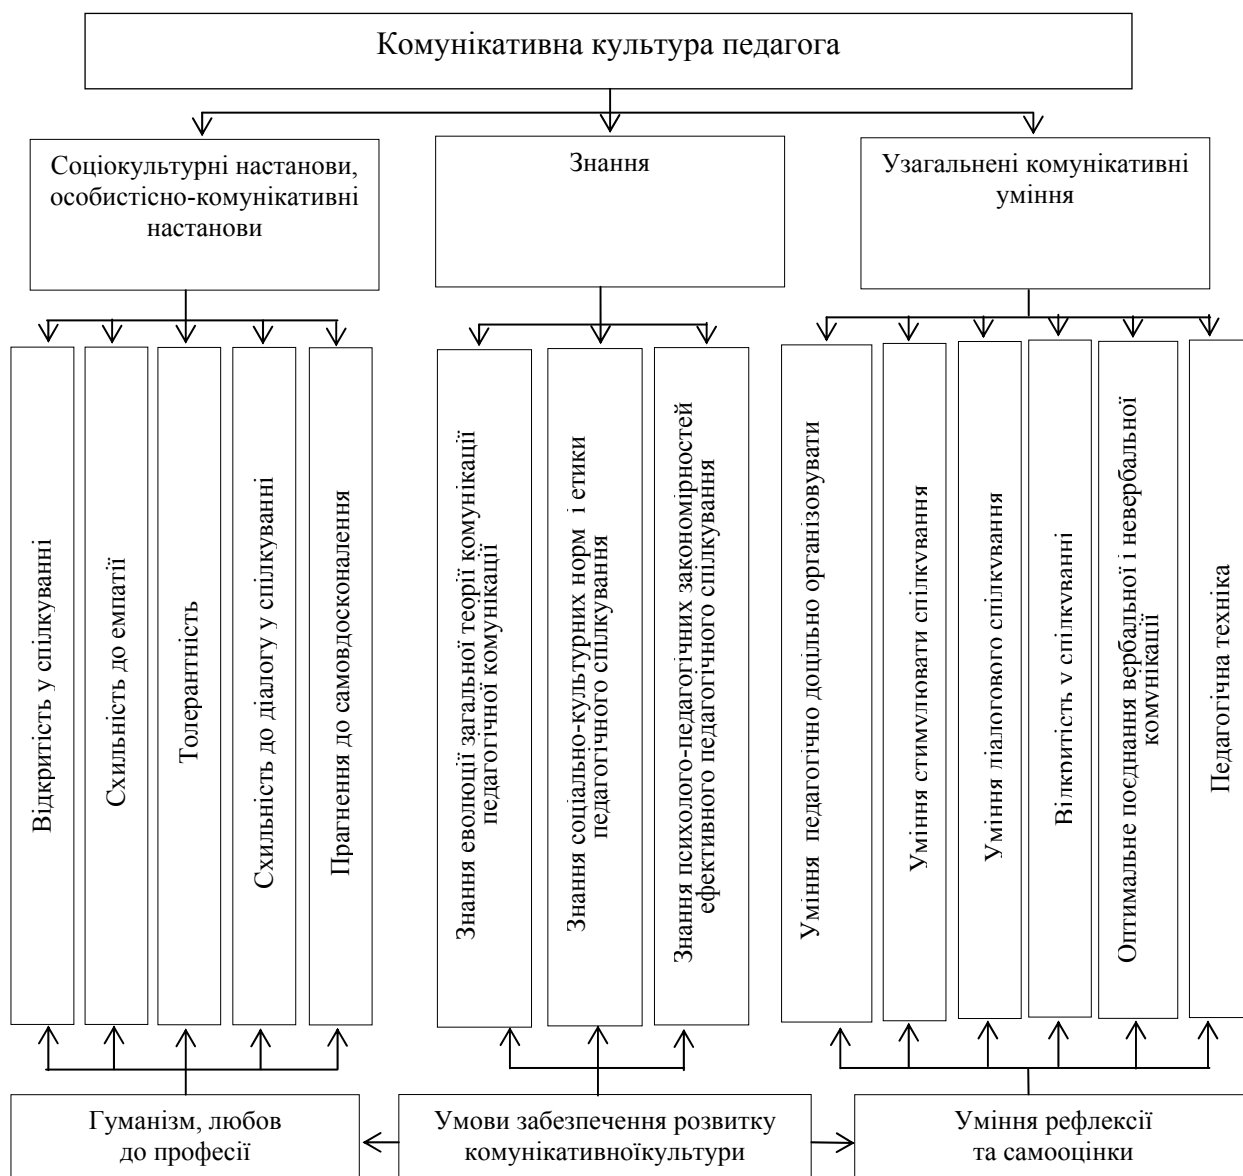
Комунікативна культура педагога

Соціокультурні настанови, особистісно-комунікативні настанови

Знання

Узагальнені комунікативні уміння

Відкритість у спілкуванні

Схильність до емпатії

Толерантність

Схильність до діалогу у спілкуванні

Прагнення до самовдосконалення

Знання еволюції загальної теорії комунікації педагогічної комунікації

Знання соціально-культурних норм і етики педагогічного спілкування

Знання психолого-педагогічних закономірностей ефективного педагогічного спілкування

Уміння педагогічно доцільно організовувати

Уміння стимулювати спілкування

Уміння діалогового спілкування

Відкритість у спілкуванні

Оптимальне поєднання вербальної і невербальної комунікації

Педагогічна техніка

Гуманізм, любов до професії

Умови забезпечення розвитку комунікативноїкультури

Уміння рефлексії та самооцінки